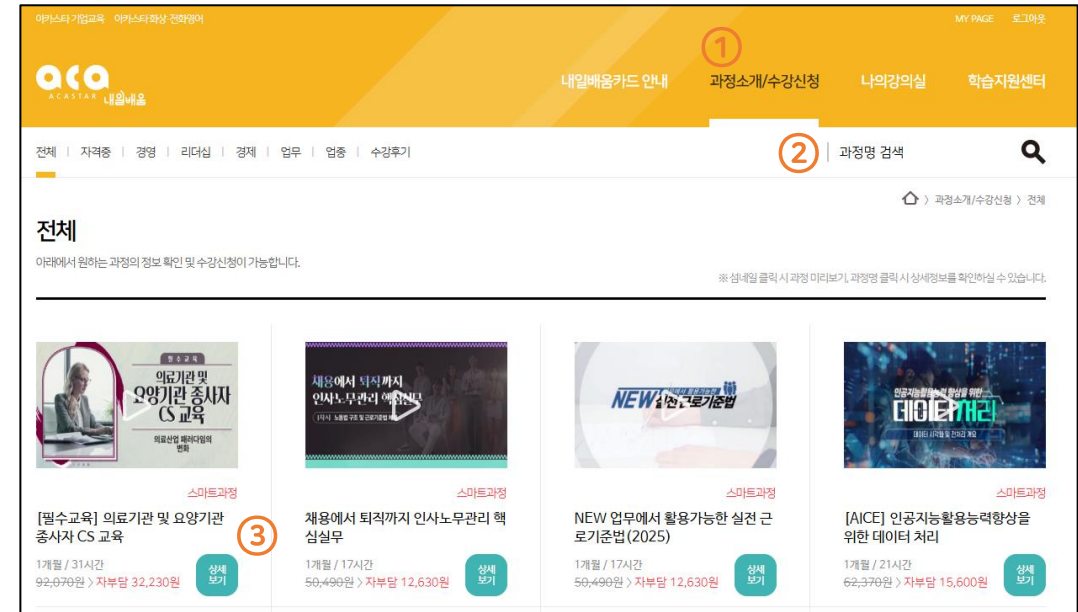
아카스타 기업교육 아카스타 화상 전화영어

MY PAGE 로그아웃

aca ACASTAR 내일배움

내일배움카드 안내 ① 과정소개/수강신청 나의강의실 학습지원센터

전체 | 자격증 | 경영 | 리더십 | 경제 | 업무 | 업종 | 수강후기

② 과정명 검색

과정소개/수강신청 > 전체

전체

아래에서 원하는 과정의 정보 확인 및 수강신청이 가능합니다.

※ 섬네일 클릭 시 과정 미리보기, 과정명 클릭 시 상세정보를 확인하실 수 있습니다.

필수교육 의료기관 및 요양기관 종사자 CS 교육 의료산업 패러다임의 변화

스마트과정
[필수교육] 의료기관 및 요양기관 종사자 CS 교육
1개월 / 31시간
~~92,070원~~ > 자부담 32,230원
상세보기

③

채용에서 퇴직까지 인사노무관리 핵심실무

스마트과정
채용에서 퇴직까지 인사노무관리 핵심실무
1개월 / 17시간
~~50,490원~~ > 자부담 12,630원
상세보기

NEW 실전 근로기준법

스마트과정
NEW 업무에서 활용가능한 실전 근로기준법(2025)
1개월 / 17시간
~~50,490원~~ > 자부담 12,630원
상세보기

인공지능활용능력 향상을 위한 데이터처리

스마트과정
[AICE] 인공지능활용능력향상을 위한 데이터 처리
1개월 / 21시간
~~62,370원~~ > 자부담 15,600원
상세보기